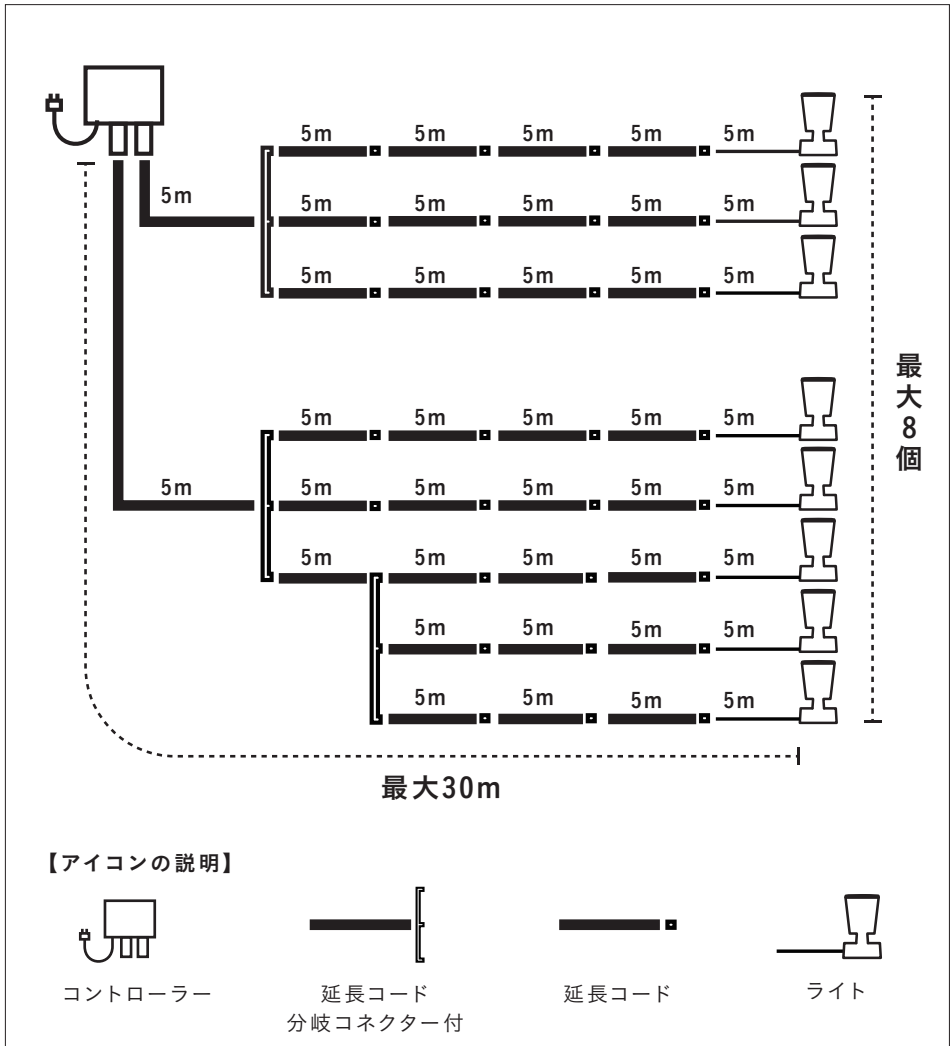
5m 5m 5m 5m 5m

5m

5m 5m 5m 5m 5m

5m 5m 5m 5m 5m

5m 5m 5m 5m 5m

5m

5m 5m 5m 5m 5m

5m 5m 5m 5m 5m

5m 5m 5m 5m

5m 5m 5m 5m

最大8個

最大30m

【アイコンの説明】

コントローラー

延長コード
分岐コネクター付

延長コード

ライト